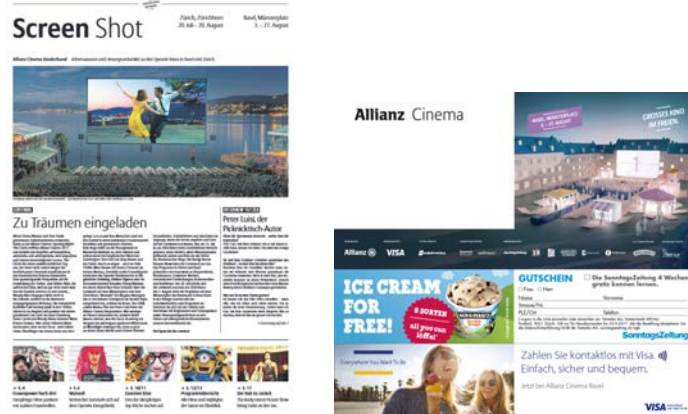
Screen Shot

Zürich, Zürichhorn
20. Juli – 20. August

Basel, Münsterplatz
3. – 27. August

Allianz Cinema Sonderbeilage

Zu Träumen eingeladen

Peter Luisi, der Picknicktisch-Autor

Allianz Cinema

GROSSES KINO IM FREIEN.

Allianz

VISA

ICE CREAM FOR FREE!

8 SORTEN all you can (s)ee!

GUTSCHEIN

SonntagsZeitung

Zahlen Sie kontaktlos mit Visa. Einfach, sicher und bequem.

Everywhere You Want To Be

VISA